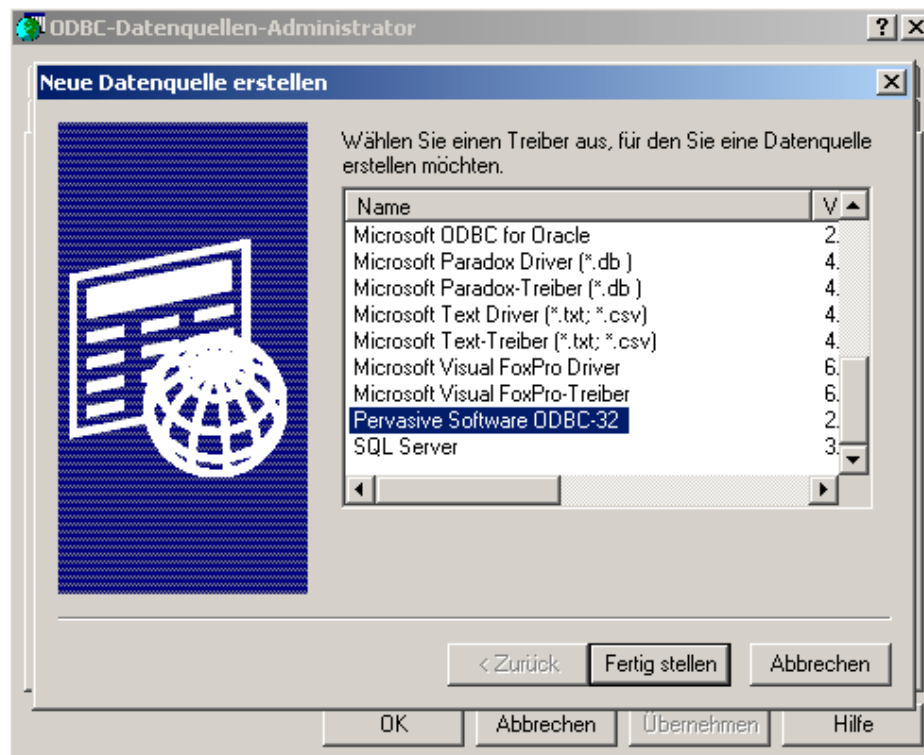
ODBC-Datenquellen-Administrator

?

Neue Datenquelle erstellen

Wählen Sie einen Treiber aus, für den Sie eine Datenquelle erstellen möchten.

| Name | V |
|---|---|
| Microsoft ODBC for Oracle | 2. |
| Microsoft Paradox Driver (*.db ) | 4. |
| Microsoft Paradox-Treiber (*.db ) | 4. |
| Microsoft Text Driver (*.txt; *.csv) | 4. |
| Microsoft Text-Treiber (*.txt; *.csv) | 4. |
| Microsoft Visual FoxPro Driver | 6. |
| Microsoft Visual FoxPro-Treiber | 6. |
| Pervasive Software ODBC-32 | 2. |
| SQL Server | 3. |

< Zurück

Fertig stellen

Abbrechen

OK

Abbrechen

Übernehmen

Hilfe